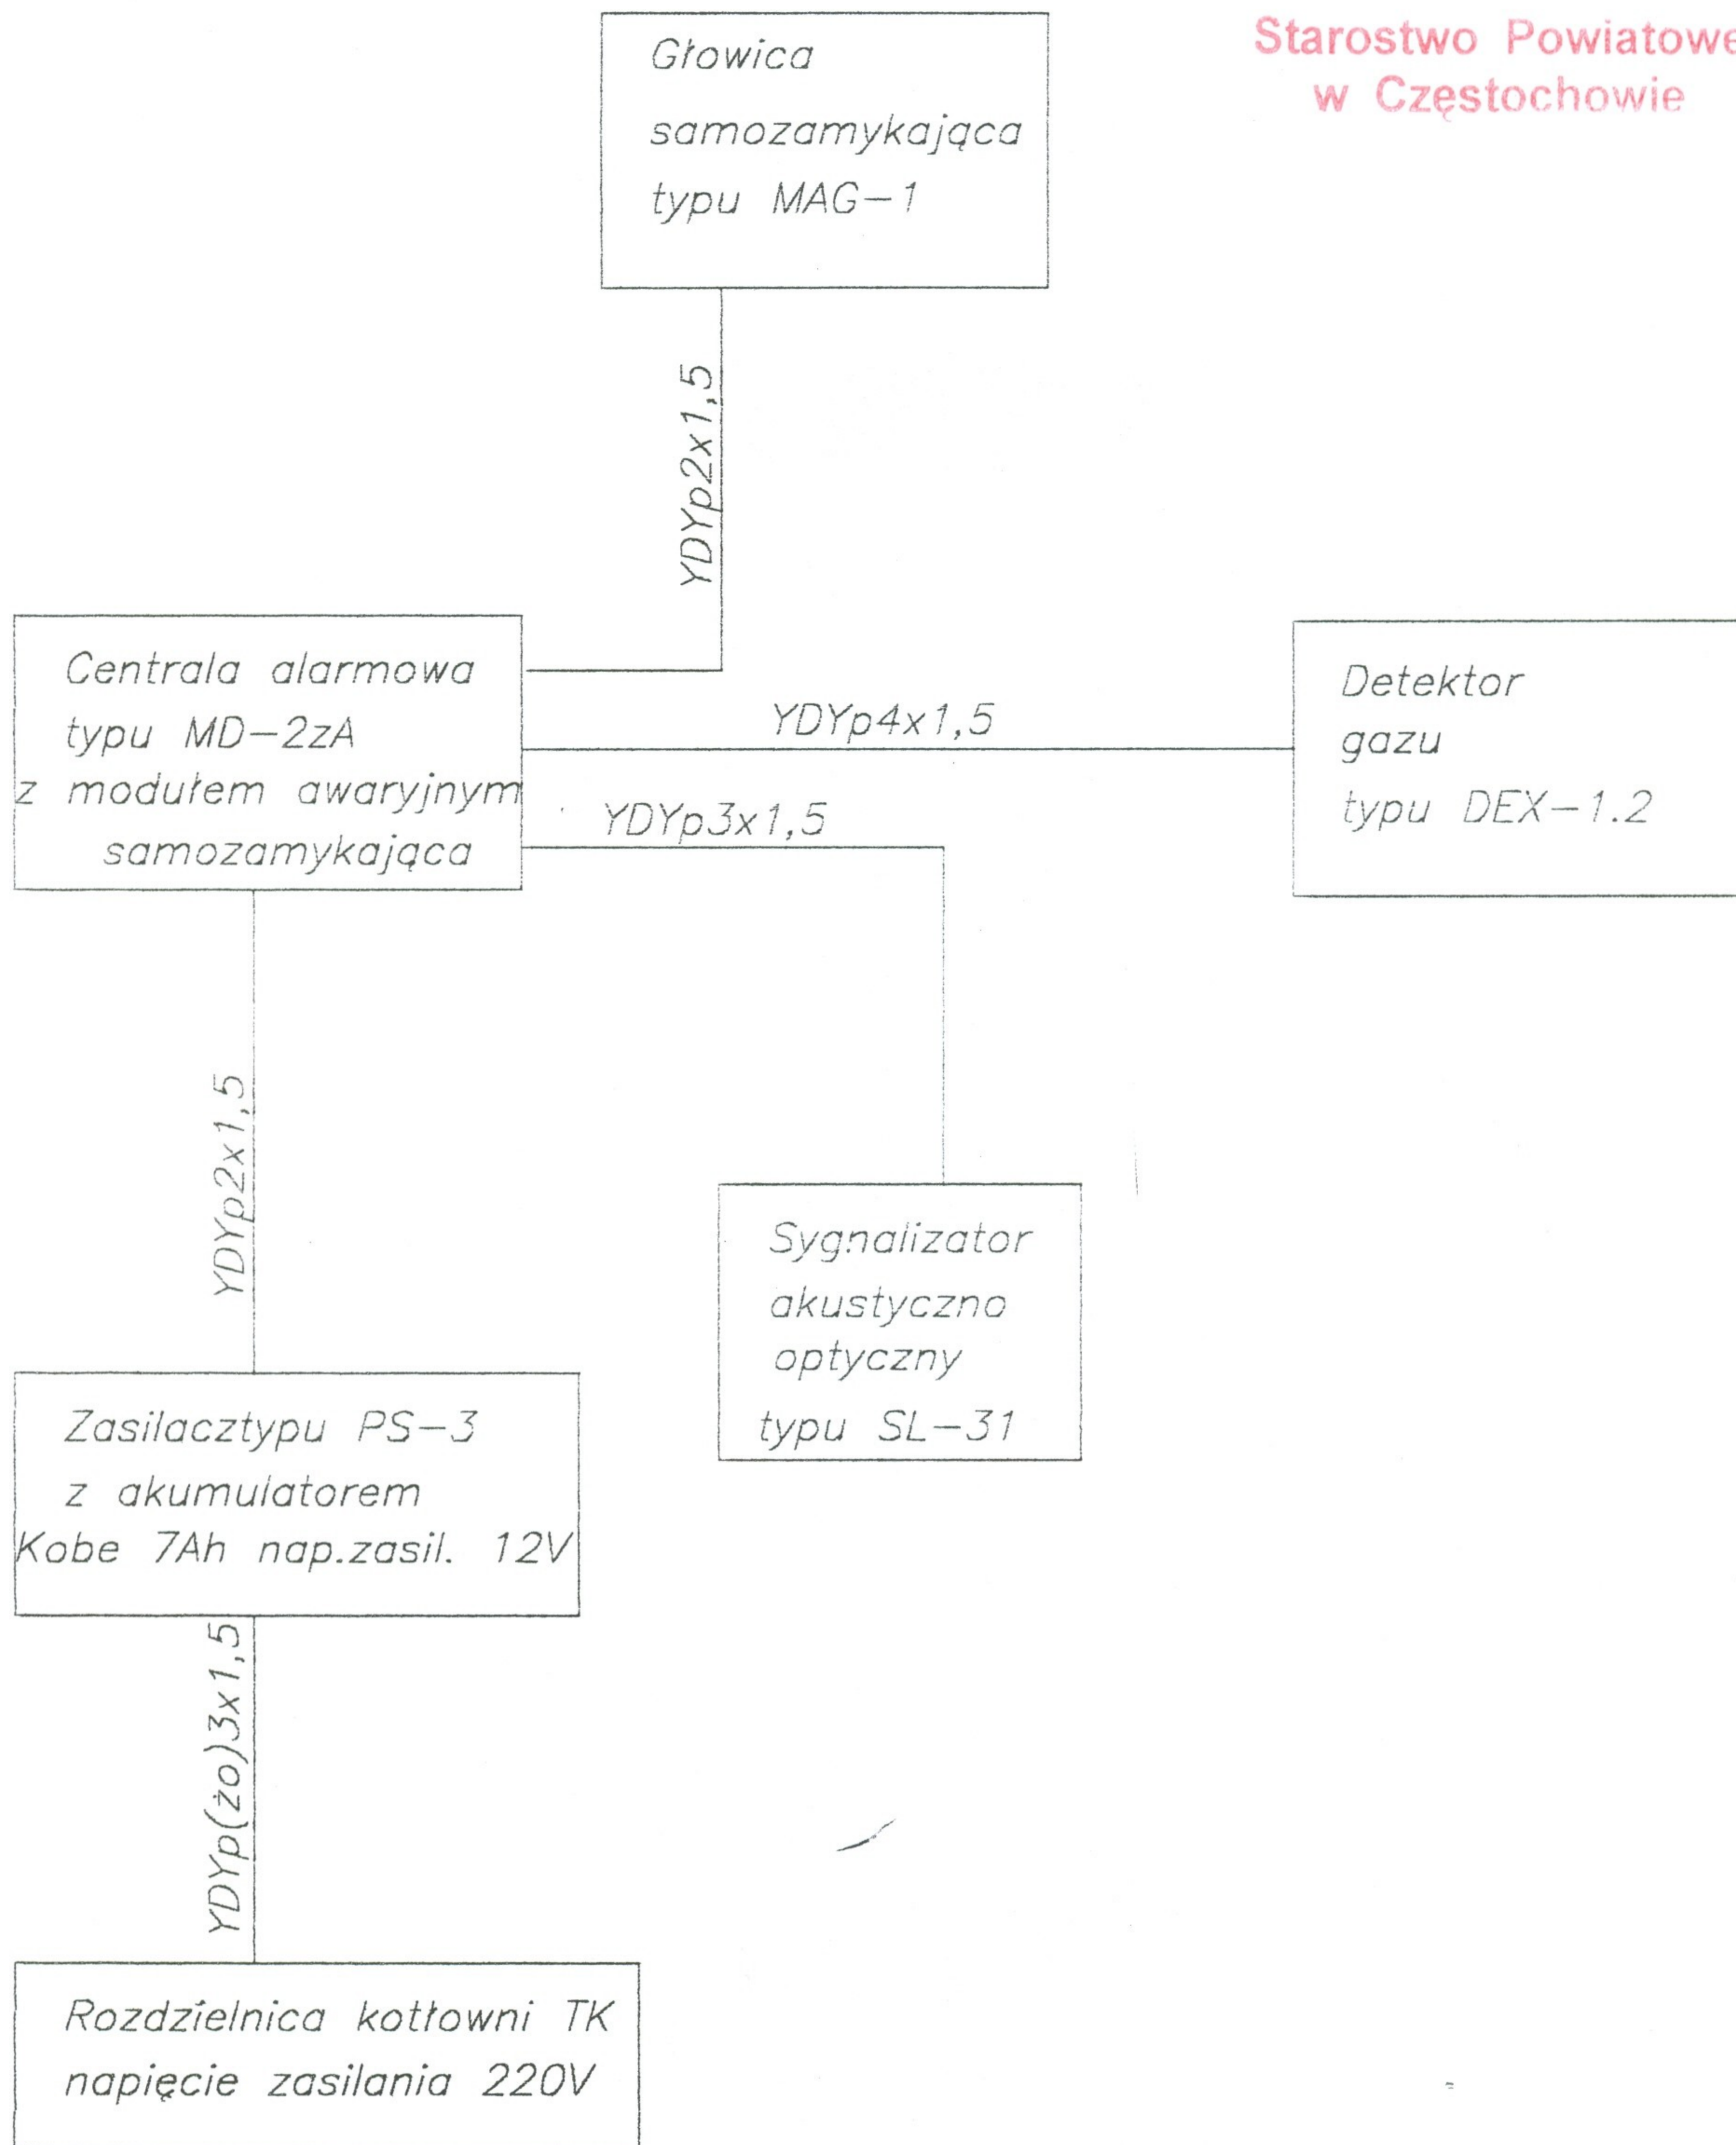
Starostwo Powiatowe
w Częstochowie

Głowica samozamykająca typu MAG-1

YDYp2x1,5

Centrala alarmowa typu MD-2zA z modułem awaryjnym samozamykająca

YDYp4x1,5

Detektor gazu typu DEX-1.2

YDYp3x1,5

YDYp2x1,5

Sygnalizator akustyczno optyczny typu SL-31

Zasilacztypu PS-3 z akumulatorem Kobe 7Ah nap.zasil. 12V

YDYp(żo)3x1,5

Rozdzielnica kotłowni TK napięcie zasilania 220V